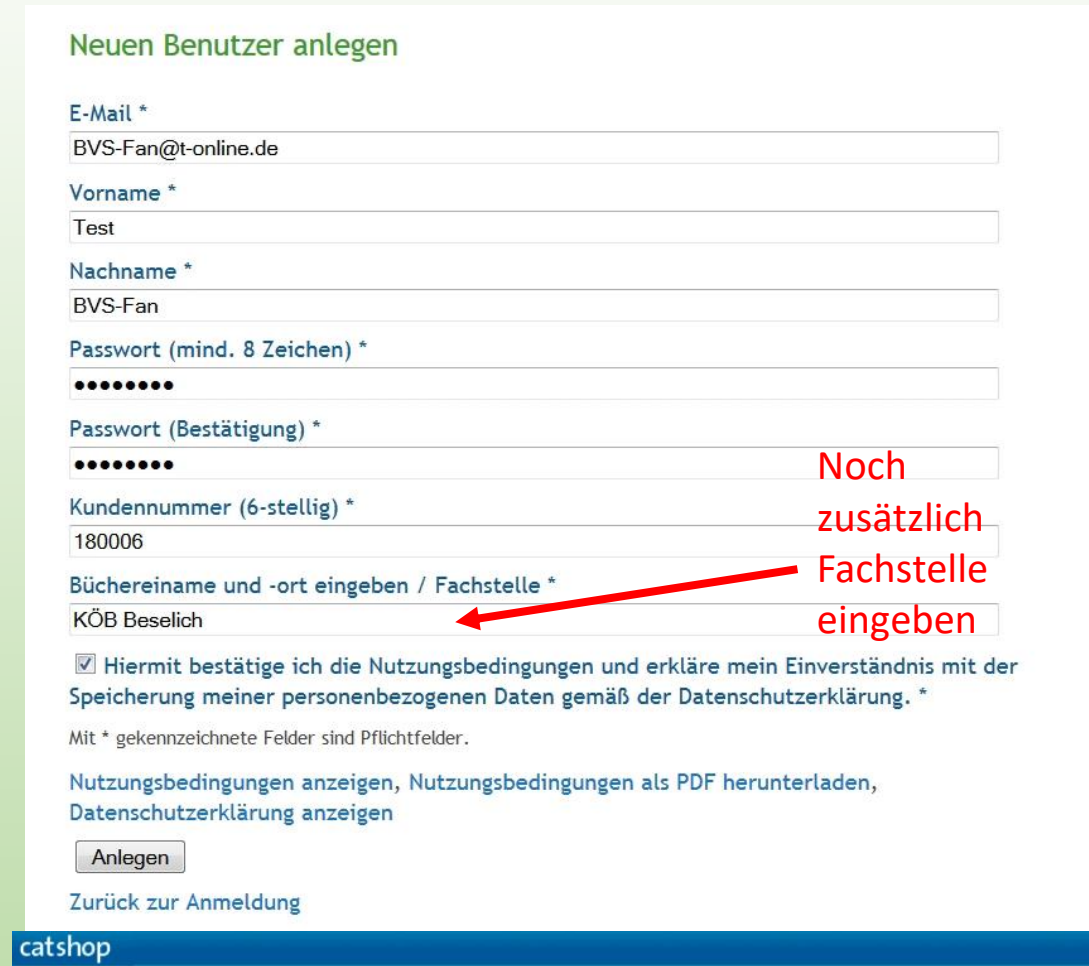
Neuen Benutzer anlegen

E-Mail *
BVS-Fan@t-online.de

Vorname *
Test

Nachname *
BVS-Fan

Passwort (mind. 8 Zeichen) *
••••••••

Passwort (Bestätigung) *
••••••••

Kundennummer (6-stellig) *
180006

Büchereiname und -ort eingeben / Fachstelle *
KÖB Beselich

Noch zusätzlich Fachstelle eingeben

☑ Hiermit bestätige ich die Nutzungsbedingungen und erkläre mein Einverständnis mit der Speicherung meiner personenbezogenen Daten gemäß der Datenschutzerklärung. *

Mit * gekennzeichnete Felder sind Pflichtfelder.

Nutzungsbedingungen anzeigen, Nutzungsbedingungen als PDF herunterladen, Datenschutzerklärung anzeigen

Anlegen

Zurück zur Anmeldung

catshop